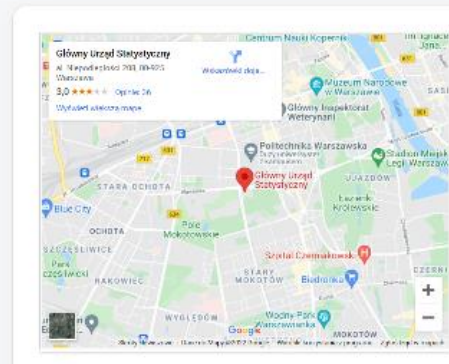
Główny Urząd Statystyczny
Al. Niepodległości 208, 00-925 Warszawa
3,0 ★★★★★ Opinie: 26
Wyznacz trasę
Wyświetl większą mapę

Centrum Nauki Kopernik
Muzeum Narodowe w Warszawie
Główny Inspektorat Weterynarii
Politechnika Warszawska
Stadion Miejski Legii Warszawa
Główny Urząd Statystyczny
STARA OCHOTA
UJAZDÓW
Łazienki Królewskie
Blue City
OCHOTA
Park Mokotowski
SZCZĘŚLIWICE
Park Szczęśliwicki
RAKOWIEC
Szpital Czerniakowski
STARY MOKÓW
Biedronka
CZERNI
WIERZBNO
Wodny Park Warszawianka
MOKOTÓW
Google
Skróty klawiszowe Dane do Mapy ©2022 Google Warunki korzystania z programu Zgłoś błąd w mapach
+
−